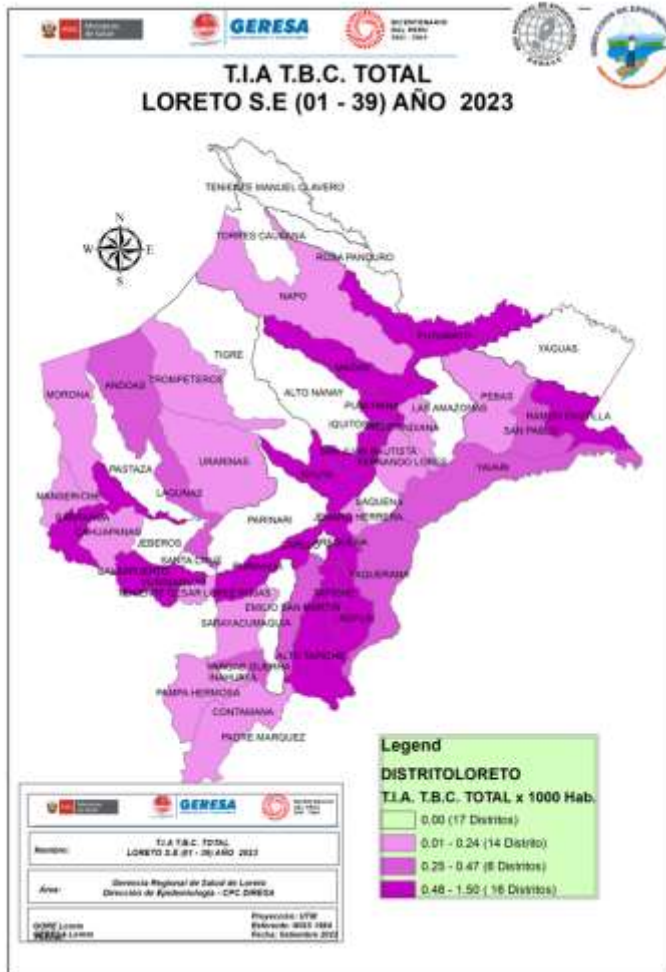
GERESA

BICENTENARIO DEL PERÚ 2021 - 2024

T.I.A T.B.C. TOTAL
LORETO S.E (01 - 39) AÑO 2023

N
W E
S

TENIENTE MANUEL CLAVERO
TORRES CAUSANA
ROSA PANDURO
NAPO
PUTUMAYO
YAGUAS
TIGRE
MORONA
ANDOAS
TROMPETEROS
ALTO NANAY
MAZAN
PUNCHANA
LAS AMAZONAS
PEBAS
RAMON CASTILLA
SAN PABLO
IQUITOS
INDIANA
BELEN
SAN JUAN BAUTISTA
FERNANDO LORES
YAVARI
URARINAS
PASTAZA
NAUTA
MANSERICHE
LAGUNAS
SAQUENA
JENARO HERRERA
BARRANCA
CAHUAPANAS
PARINARI
JEBEROS
REQUENA
SANTA CRUZ
YAQUERANA
SARAMIRIZA
YURIMAGUAS
TENIENTE CESAR LOPEZ ROJAS
EMILIO SAN MARTIN
MAQUIA
TAPICHE
SOPLIN
SARAYACU
ALTO TAPICHE
VARGAS GUERRA
INAHUAYA
PAMPA HERMOSA
CONTAMANA
PADRE MARQUEZ

Legend
DISTRITOLORETO
T.I.A. T.B.C. TOTAL x 1000 Hab.
0.00 (17 Distritos)
0.01 - 0.24 (14 Distrito)
0.25 - 0.47 (6 Distritos)
0.48 - 1.50 ( 16 Distritos)

GERESA

Nombre: T.I.A T.B.C. TOTAL LORETO S.E (01 - 39) AÑO 2023

Area: Gerencia Regional de Salud de Loreto Dirección de Epidemiología - CPC DIRESA

GORE Loreto
GERESA Loreto

Proyección: UTM
Elaborado: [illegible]
Fecha: Setiembre 2023